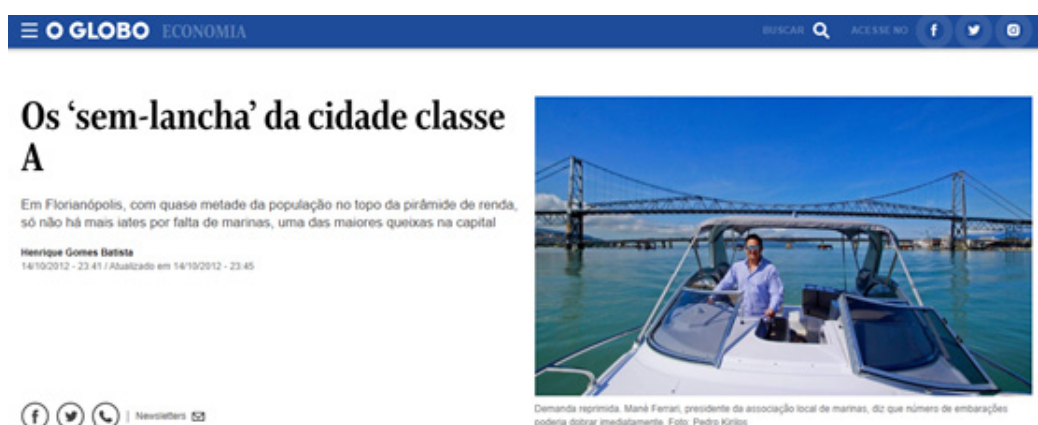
O GLOBO ECONOMIA

BUSCAR ACESSE NO

Os 'sem-lancha' da cidade classe A

Em Florianópolis, com quase metade da população no topo da pirâmide de renda, só não há mais iates por falta de marinas, uma das maiores queixas na capital

Henrique Gomes Batista
14/10/2012 - 23:41 / Atualizado em 14/10/2012 - 23:45

Newsletters

Demanda reprimida. Mané Ferrari, presidente da associação local de marinas, diz que número de embarcações poderia dobrar imediatamente. Foto: Pedro Kirilos